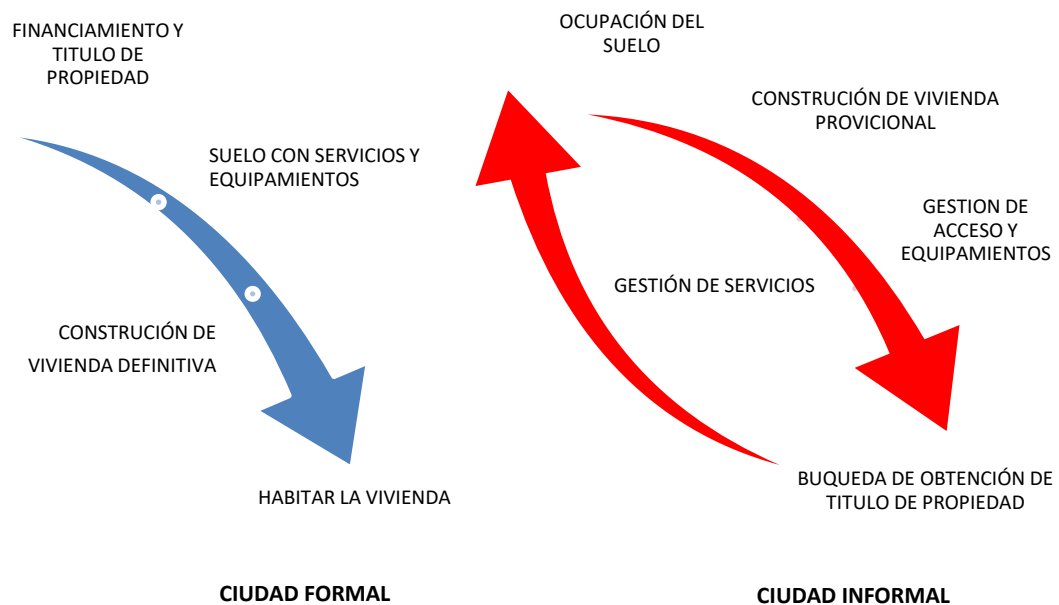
FINANCIAMIENTO Y TITULO DE PROPIEDAD

SUELO CON SERVICIOS Y EQUIPAMIENTOS

CONSTRUCIÓN DE VIVIENDA DEFINITIVA

HABITAR LA VIVIENDA

CIUDAD FORMAL

OCUPACIÓN DEL SUELO

CONSTRUCIÓN DE VIVIENDA PROVICIONAL

GESTION DE ACCESO Y EQUIPAMIENTOS

GESTIÓN DE SERVICIOS

BUQUEDA DE OBTENCIÓN DE TITULO DE PROPIEDAD

CIUDAD INFORMAL